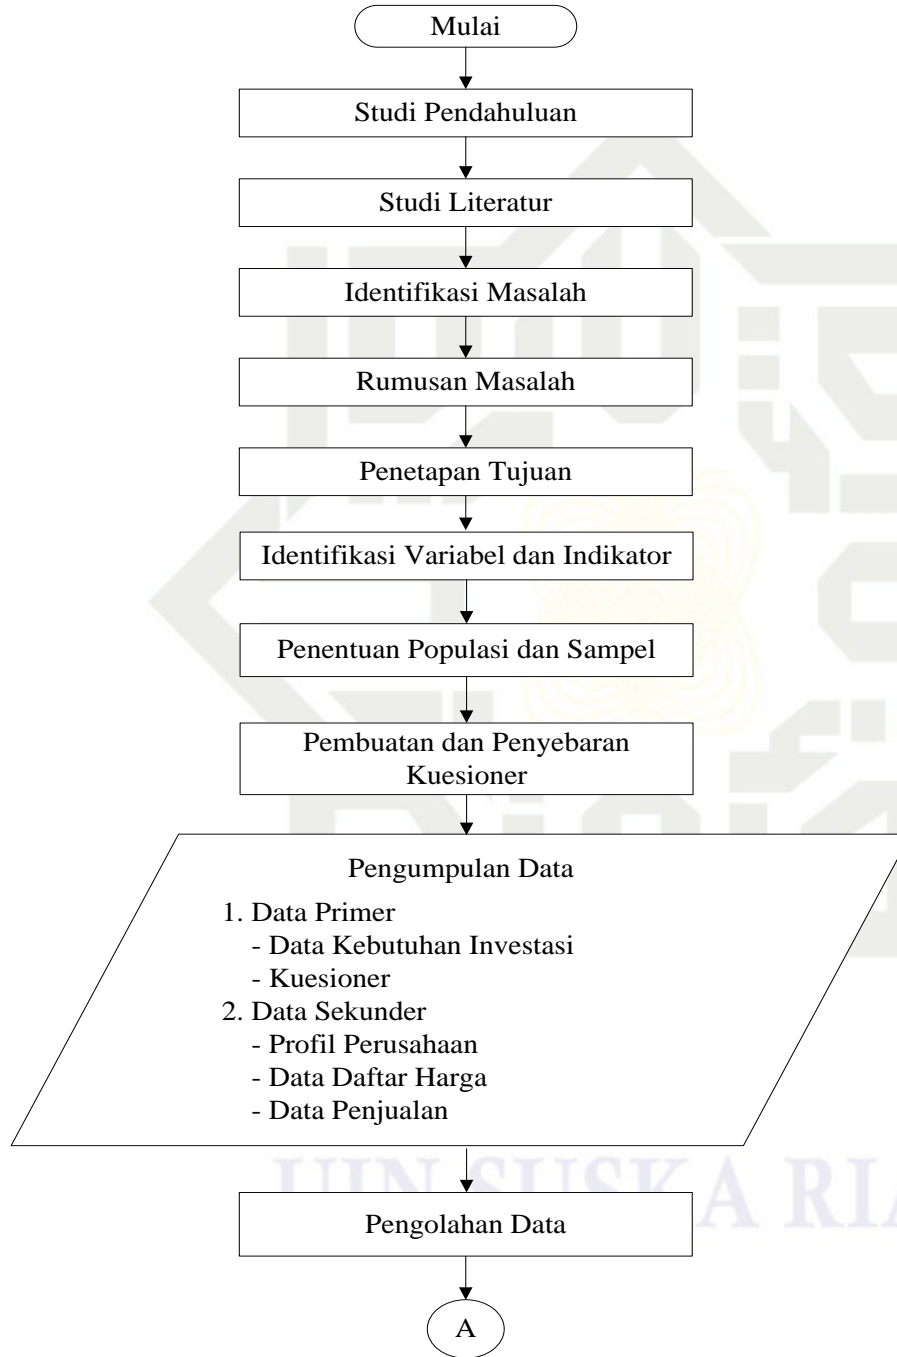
Mulai

Studi Pendahuluan

Studi Literatur

Identifikasi Masalah

Rumusan Masalah

Penetapan Tujuan

Identifikasi Variabel dan Indikator

Penentuan Populasi dan Sampel

Pembuatan dan Penyebaran Kuesioner

Pengumpulan Data

1. Data Primer
- Data Kebutuhan Investasi
- Kuesioner
2. Data Sekunder
- Profil Perusahaan
- Data Daftar Harga
- Data Penjualan

UIN SUSKA RIA

Pengolahan Data

A